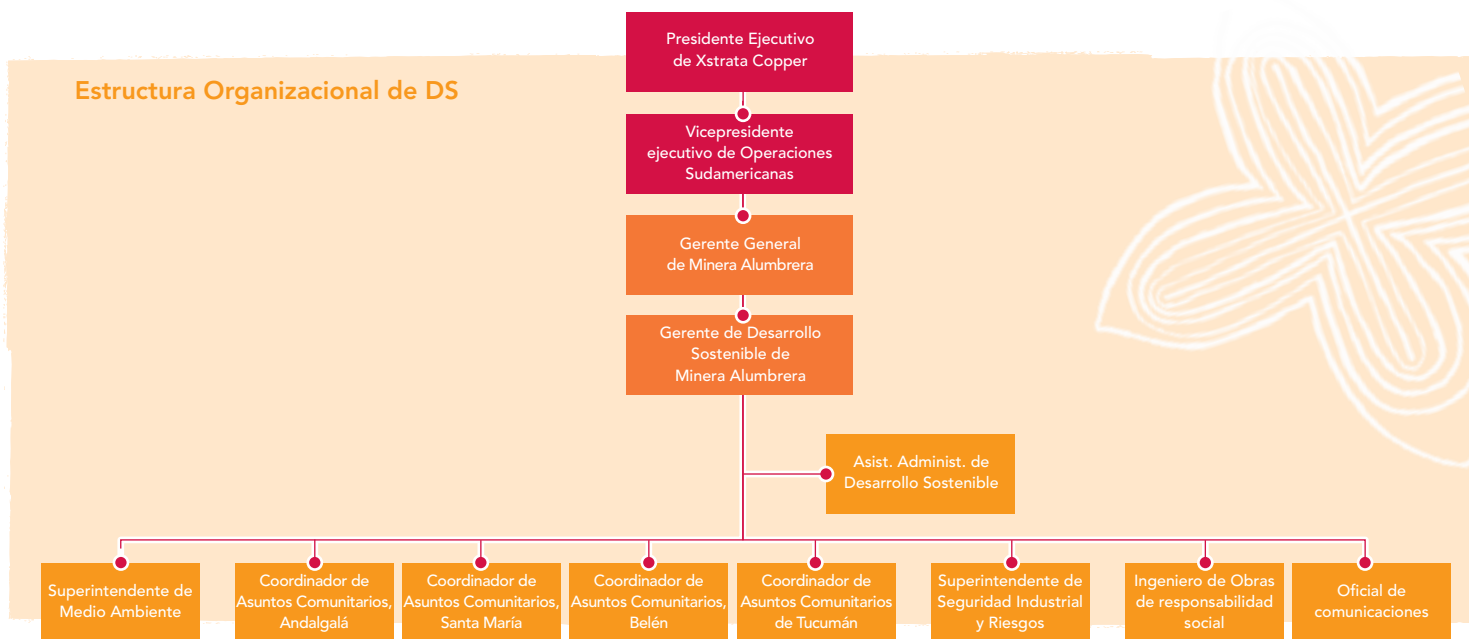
Estructura Organizacional de DS

Presidente Ejecutivo de Xstrata Copper

Vicepresidente ejecutivo de Operaciones Sudamericanas

Gerente General de Minera Alumbrera

Gerente de Desarrollo Sostenible de Minera Alumbrera

Asist. Administ. de Desarrollo Sostenible

Superintendente de Medio Ambiente

Coordinador de Asuntos Comunitarios, Andalgalá

Coordinador de Asuntos Comunitarios, Santa María

Coordinador de Asuntos Comunitarios, Belén

Coordinador de Asuntos Comunitarios de Tucumán

Superintendente de Seguridad Industrial y Riesgos

Ingeniero de Obras de responsabilidad social

Oficial de comunicaciones